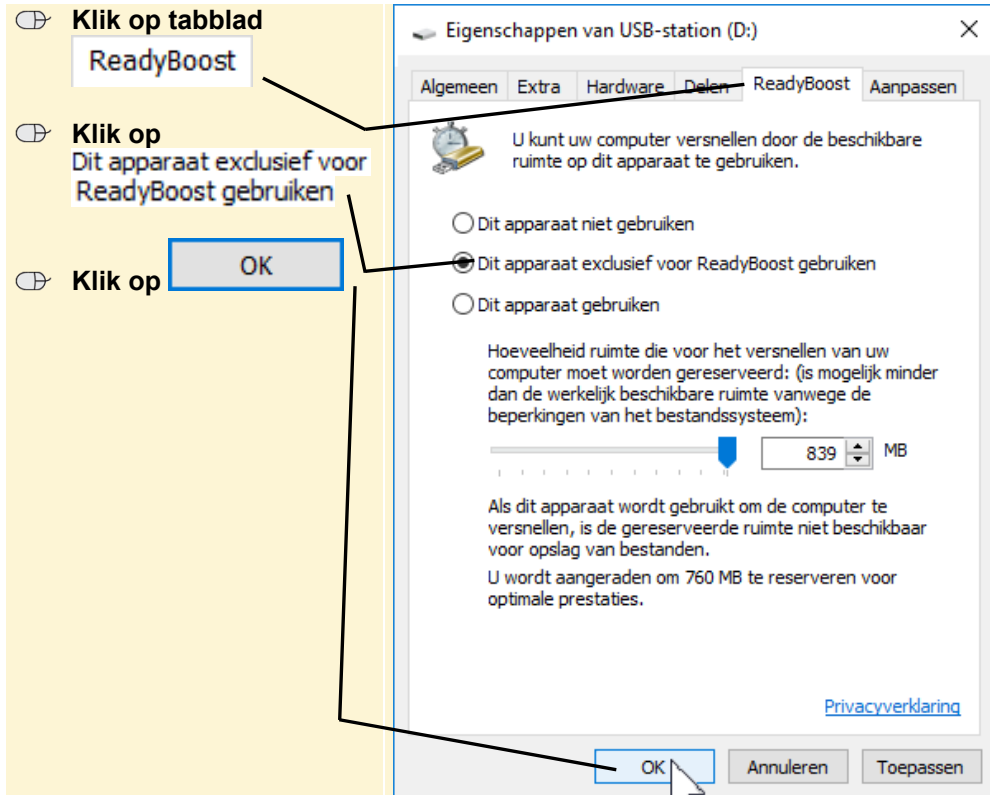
Klik op tabblad
ReadyBoost

Klik op
Dit apparaat exclusief voor ReadyBoost gebruiken

Klik op OK

Eigenschappen van USB-station (D:)

Algemeen | Extra | Hardware | Delen | ReadyBoost | Aanpassen

U kunt uw computer versnellen door de beschikbare ruimte op dit apparaat te gebruiken.

Dit apparaat niet gebruiken

Dit apparaat exclusief voor ReadyBoost gebruiken

Dit apparaat gebruiken

Hoeveelheid ruimte die voor het versnellen van uw computer moet worden gereserveerd: (is mogelijk minder dan de werkelijk beschikbare ruimte vanwege de beperkingen van het bestandssysteem):

839 MB

Als dit apparaat wordt gebruikt om de computer te versnellen, is de gereserveerde ruimte niet beschikbaar voor opslag van bestanden.

U wordt aangeraden om 760 MB te reserveren voor optimale prestaties.

Privacyverklaring

OK | Annuleren | Toepassen